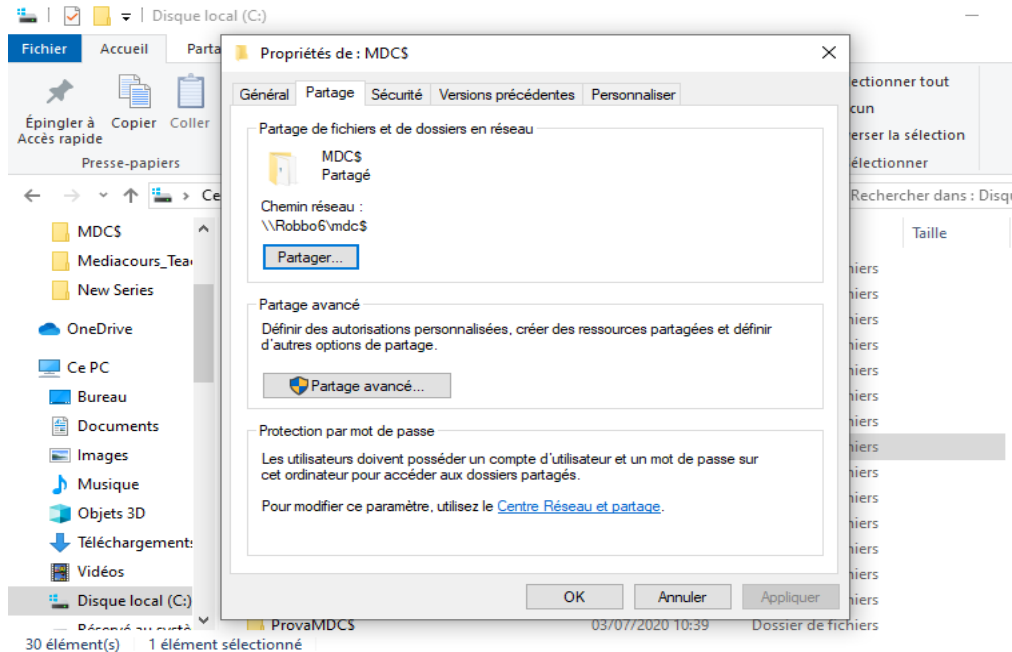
Disque local (C:)

Fichier Accueil Parta

Épingler à Accès rapide Copier Coller
Presse-papiers

ectionner tout
cun
erser la sélection
électionner

Rechercher dans : Disq

MDC$
Mediacours_Tea
New Series
OneDrive
Ce PC
Bureau
Documents
Images
Musique
Objets 3D
Téléchargements
Vidéos
Disque local (C:)
Réservé au systè

Taille

hiers
hiers
hiers
hiers
hiers
hiers
hiers
hiers
hiers
hiers
hiers
hiers
hiers
hiers

ProvaMDC$ 03/07/2020 10:39 Dossier de fichiers

30 élément(s) 1 élément sélectionné

Propriétés de : MDC$

Général Partage Sécurité Versions précédentes Personnaliser

Partage de fichiers et de dossiers en réseau

MDC$
Partagé

Chemin réseau :
\\Robbo6\mdc$

Partager...

Partage avancé

Définir des autorisations personnalisées, créer des ressources partagées et définir d'autres options de partage.

Partage avancé...

Protection par mot de passe

Les utilisateurs doivent posséder un compte d'utilisateur et un mot de passe sur cet ordinateur pour accéder aux dossiers partagés.

Pour modifier ce paramètre, utilisez le Centre Réseau et partage.

OK Annuler Appliquer